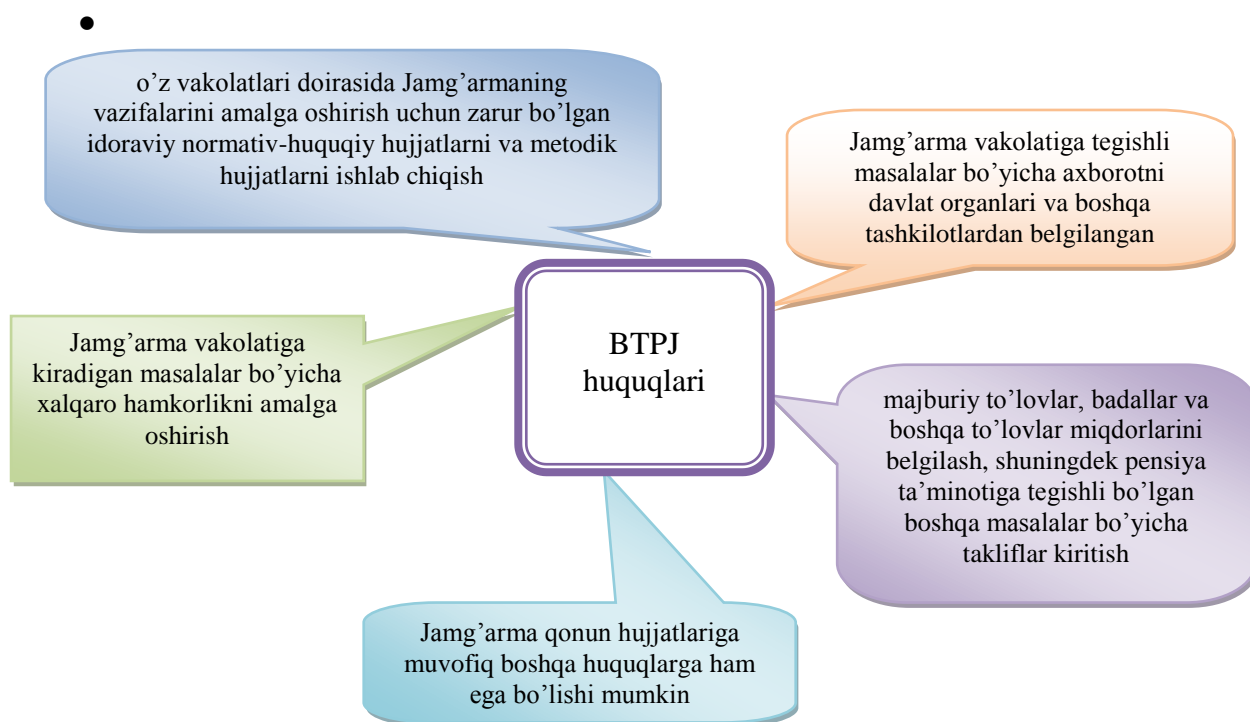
•

o'z vakolatlari doirasida Jamg'armaning vazifalarini amalga oshirish uchun zarur bo'lgan idoraviy normativ-huquqiy hujjatlarni va metodik hujjatlarni ishlab chiqish

Jamg'arma vakolatiga tegishli masalalar bo'yicha axborotni davlat organlari va boshqa tashkilotlardan belgilangan

Jamg'arma vakolatiga kiradigan masalalar bo'yicha xalqaro hamkorlikni amalga oshirish

BTPJ huquqlari

majburiy to'lovlar, badallar va boshqa to'lovlar miqdorlarini belgilash, shuningdek pensiya ta'minotiga tegishli bo'lgan boshqa masalalar bo'yicha takliflar kiritish

Jamg'arma qonun hujjatlariga muvofiq boshqa huquqlarga ham ega bo'lishi mumkin